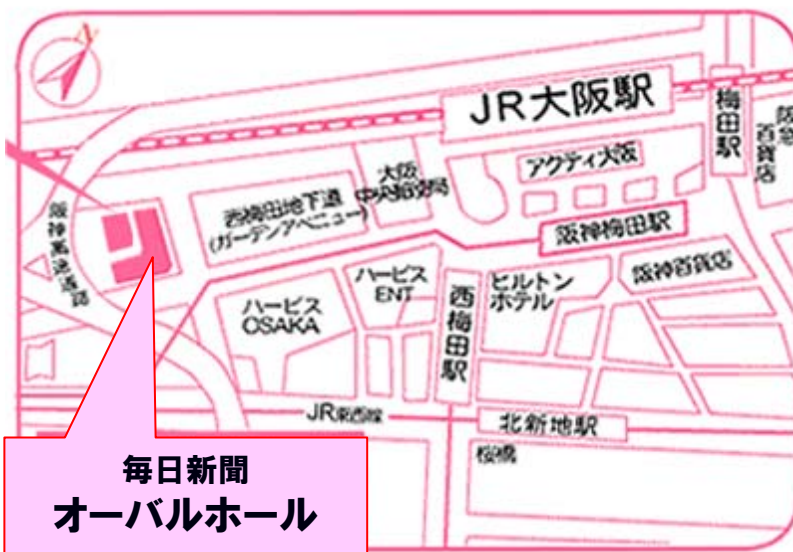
N

JR大阪駅

梅田駅

阪急百貨店

アクティ大阪

大阪中央郵便局

西梅田地下道(ガーデンアベニュー)

阪神梅田駅

阪神高速道路

ハービスENT

ヒルトンホテル

阪神百貨店

ハービスOSAKA

西梅田駅

JR東西線

北新地駅

桜橋

毎日新聞
オーバルホール